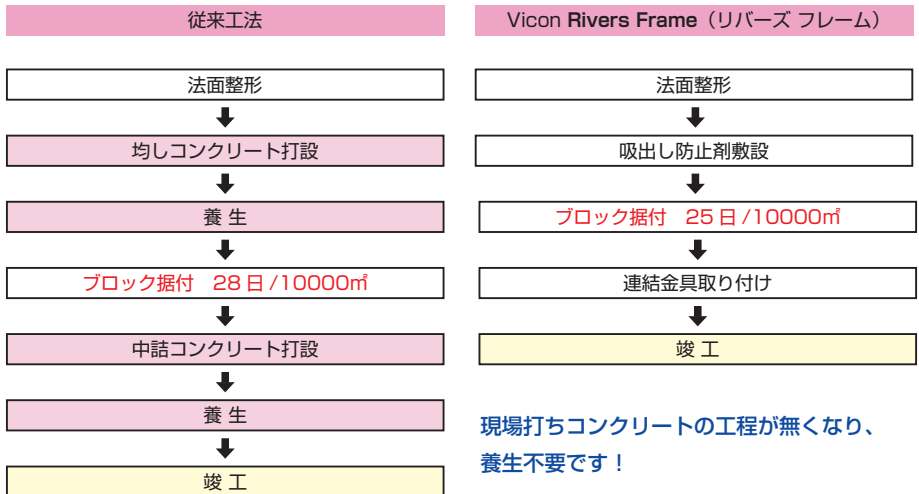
従来工法

法面整形

均しコンクリート打設

養 生

ブロック据付　28 日 /10000㎡

中詰コンクリート打設

養 生

竣 工

Vicon Rivers Frame（リバーズ フレーム）

法面整形

吸出し防止剤敷設

ブロック据付　25 日 /10000㎡

連結金具取り付け

竣 工

現場打ちコンクリートの工程が無くなり、養生不要です！